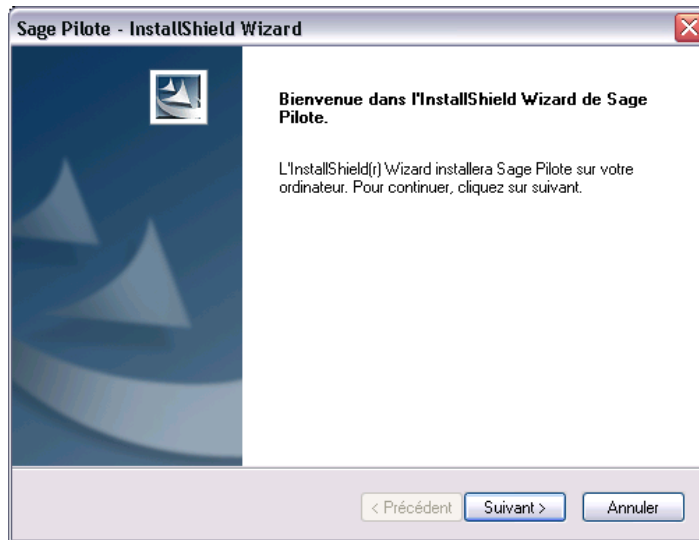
Sage Pilote - InstallShield Wizard

Bienvenue dans l'InstallShield Wizard de Sage Pilote.

L'InstallShield(r) Wizard installera Sage Pilote sur votre ordinateur. Pour continuer, cliquez sur suivant.

< Précédent
Suivant >
Annuler